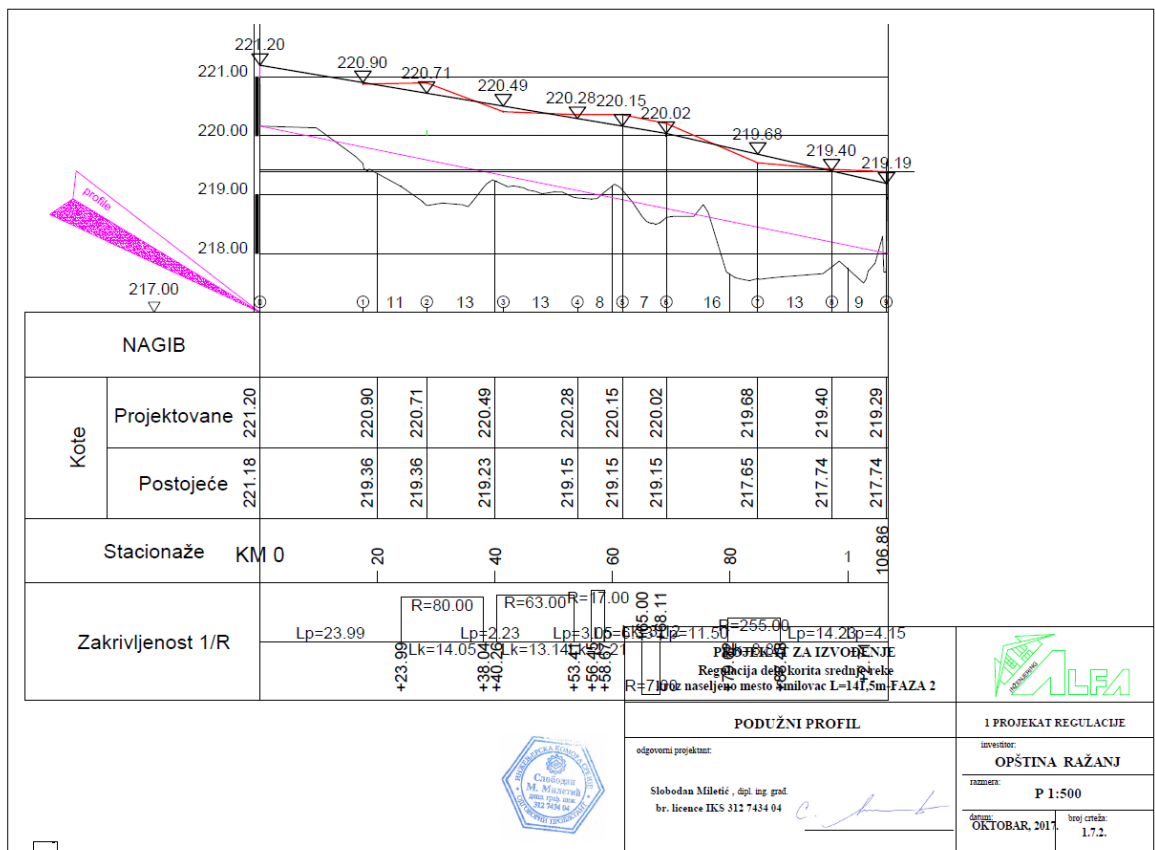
221.20
221.00
220.00
219.00
218.00
217.00
profile
220.90
220.71
220.49
220.28
220.15
220.02
219.68
219.40
219.19
11 13 13 8 7 16 13 9

NAGIB

| Kote | Projektovane | 221.20 | 220.90 | 220.71 | 220.49 | 220.28 | 220.15 | 220.02 | 219.68 | 219.40 | 219.29 |
|---|---|---|---|---|---|---|---|---|---|---|---|
| | Postojeće | 221.18 | 219.36 | 219.36 | 219.23 | 219.15 | 219.15 | 219.15 | 217.65 | 217.74 | 217.74 |

Stacionaže KM 0 20 40 60 80 1 106.86

Zakrivljenost 1/R
Lp=23.99 R=80.00 Lp=2.23 R=63.00 Lp=3.05 R=17.00 Lp=11.50 R=255.00 Lp=14.23 Lp=4.15
Lk=14.05 Lk=13.14 Lk=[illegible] R=7.00
+23.99 +38.04 +40.26 +53.4 +56.45 +58.6 65.00 68.11

PROJEKAT ZA IZVOĐENJE
Regulacija dela korita srednje reke kroz naseljeno mesto Smilovac L=141,5m-FAZA 2

PODUŽNI PROFIL

1 PROJEKAT REGULACIJE

odgovorni projektant:

Slobodan Miletić , dipl. ing. grad.
br. licence IKS 312 7434 04

investitor:
OPŠTINA RAŽANJ
razmera:
P 1:500
datum:
OKTOBAR, 2017.
broj crteža:
1.7.2.

ALFA

Слободан М. Милетић
312 7434 04